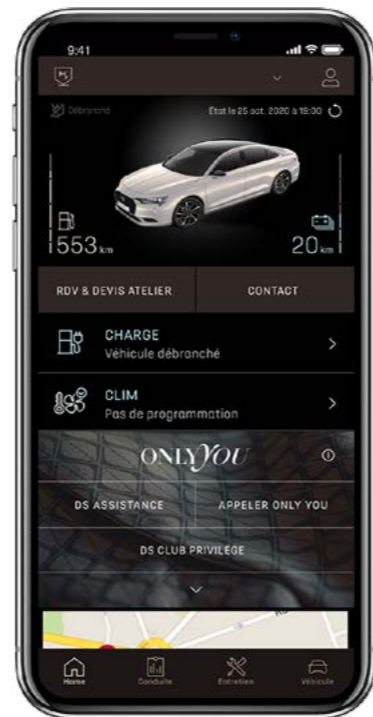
9:41

Débranché

Etat le 25 oct. 2020 à 19:00

553 km

20 km

RDV & DEVIS ATELIER

CONTACT

CHARGE
Véhicule débranché

CLIM
Pas de programmation

ONLY YOU

DS ASSISTANCE

APPELER ONLY YOU

DS CLUB PRIVILEGE

Home

Conduite

Entretien

Véhicule